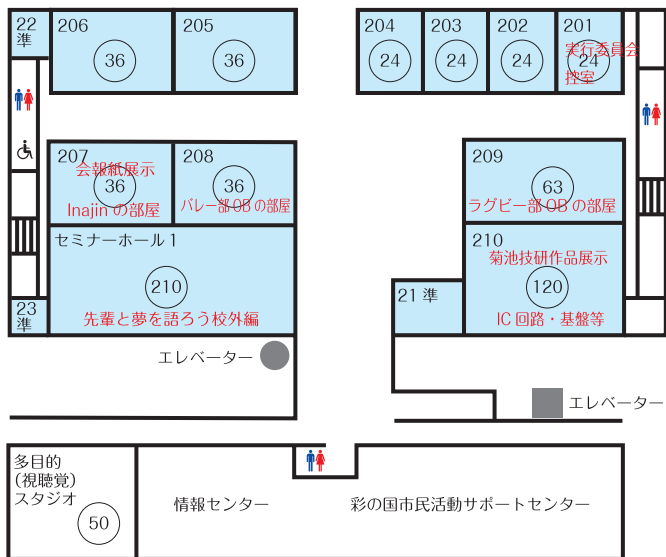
22 準

206
36

205
36

204
24

203
24

202
24

201
実行委員会
控室
24

207
会報紙展示
36
Inajin の部屋

208
36
バレー部OB の部屋

209
63
ラグビー部OB の部屋

セミナーホール 1
210
先輩と夢を語ろう校外編

210
菊池技研作品展示
120
IC 回路・基盤等

23 準

21 準

エレベーター

エレベーター

多目的
(視聴覚)
スタジオ
50

情報センター

彩の国市民活動サポートセンター